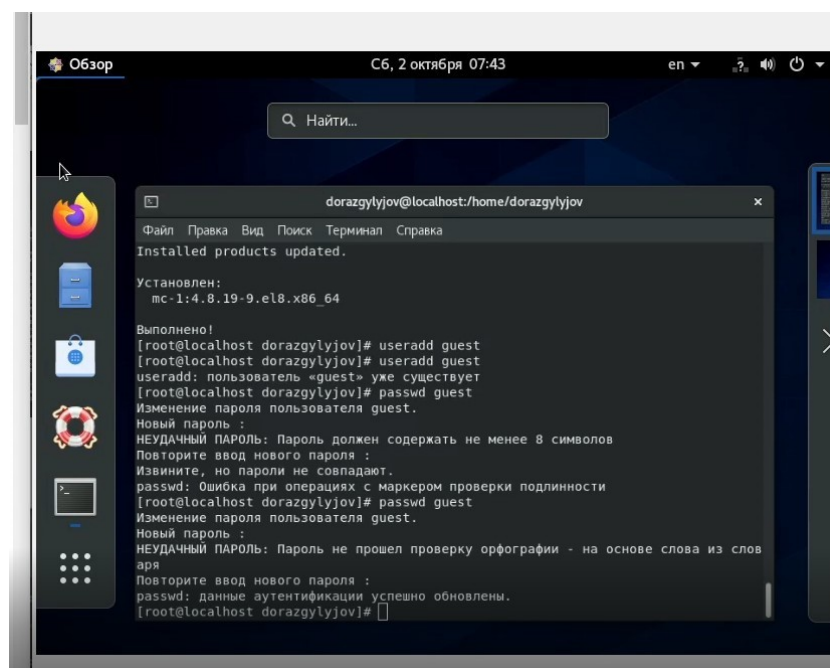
Обзор
Сб, 2 октября 07:43
en

Найти...

dorazgylyjov@localhost:/home/dorazgylyjov

Файл Правка Вид Поиск Терминал Справка

Installed products updated.

Установлен:
  mc-1:4.8.19-9.el8.x86_64

Выполнено!
[root@localhost dorazgylyjov]# useradd guest
[root@localhost dorazgylyjov]# useradd guest
useradd: пользователь «guest» уже существует
[root@localhost dorazgylyjov]# passwd guest
Изменение пароля пользователя guest.
Новый пароль :
НЕУДАЧНЫЙ ПАРОЛЬ: Пароль должен содержать не менее 8 символов
Повторите ввод нового пароля :
Извините, но пароли не совпадают.
passwd: Ошибка при операциях с маркером проверки подлинности
[root@localhost dorazgylyjov]# passwd guest
Изменение пароля пользователя guest.
Новый пароль :
НЕУДАЧНЫЙ ПАРОЛЬ: Пароль не прошел проверку орфографии - на основе слова из словаря
Повторите ввод нового пароля :
passwd: данные аутентификации успешно обновлены.
[root@localhost dorazgylyjov]#